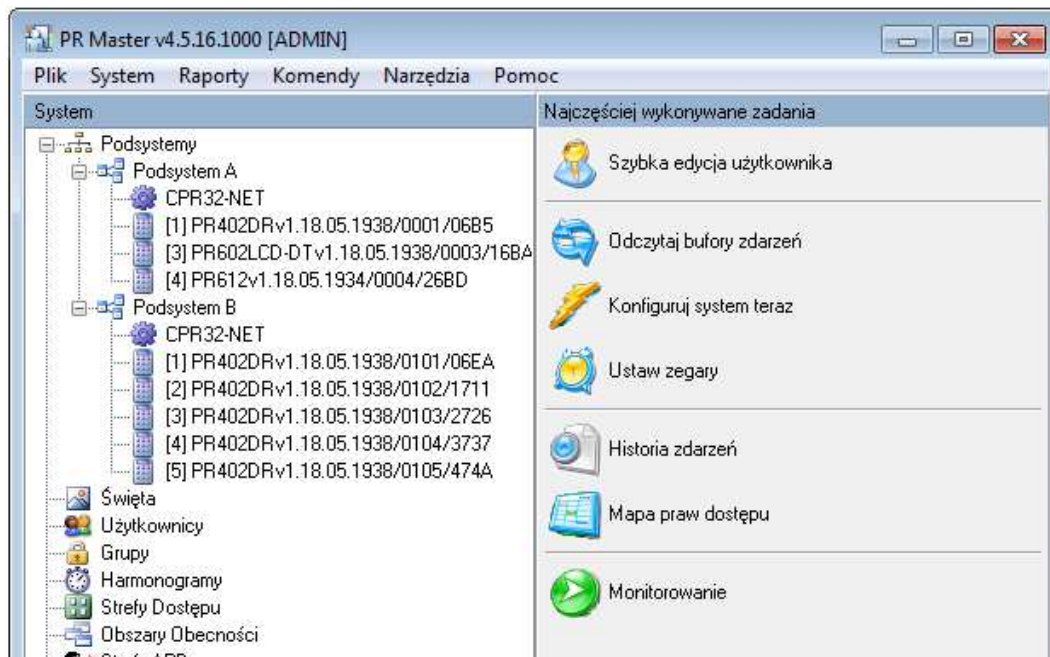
PR Master v4.5.16.1000 [ADMIN]

Plik System Raporty Komendy Narzędzia Pomoc

System

Podsystemy
Podsystem A
CPR32-NET
[1] PR402DRv1.18.05.1938/0001/06B5
[3] PR602LCD-DTv1.18.05.1938/0003/16BA
[4] PR612v1.18.05.1934/0004/26BD
Podsystem B
CPR32-NET
[1] PR402DRv1.18.05.1938/0101/06EA
[2] PR402DRv1.18.05.1938/0102/1711
[3] PR402DRv1.18.05.1938/0103/2726
[4] PR402DRv1.18.05.1938/0104/3737
[5] PR402DRv1.18.05.1938/0105/474A
Święta
Użytkownicy
Grupy
Harmonogramy
Strefy Dostępu
Obszary Obecności
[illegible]

Najczęściej wykonywane zadania

Szybka edycja użytkownika

Odczytaj bufory zdarzeń

Konfiguruj system teraz

Ustaw zegary

Historia zdarzeń

Mapa praw dostępu

Monitorowanie